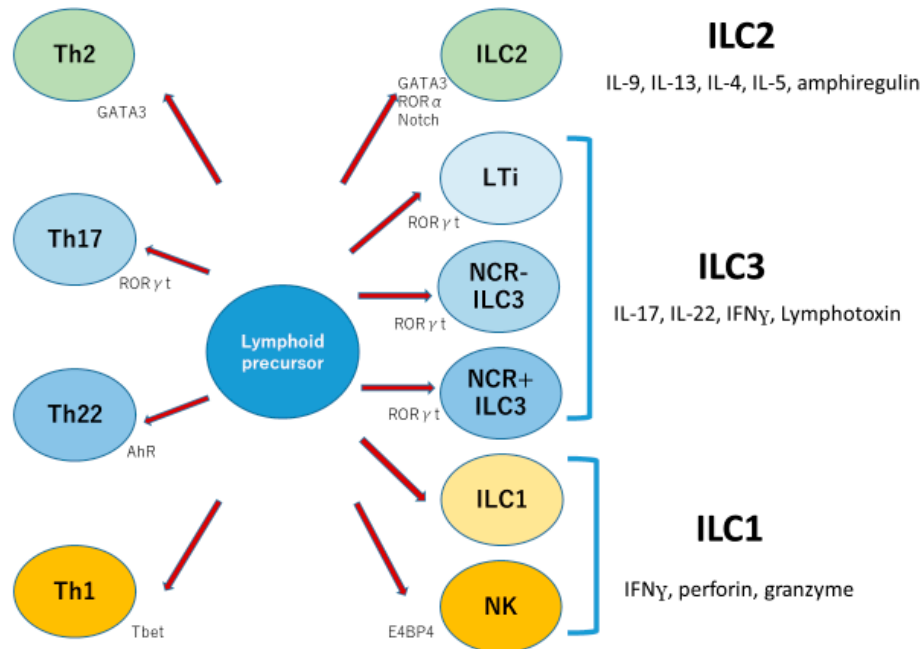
Th2

GATA3

Th17

ROR$\gamma$t

Lymphoid precursor

Th22

AhR

Th1

Tbet

ILC2

GATA3
ROR$\alpha$
Notch

LTi

ROR$\gamma$t

NCR-
ILC3

ROR$\gamma$t

NCR+
ILC3

ROR$\gamma$t

ILC1

NK

E4BP4

ILC2

IL-9, IL-13, IL-4, IL-5, amphiregulin

ILC3

IL-17, IL-22, IFN$\gamma$, Lymphotoxin

ILC1

IFN$\gamma$, perforin, granzyme